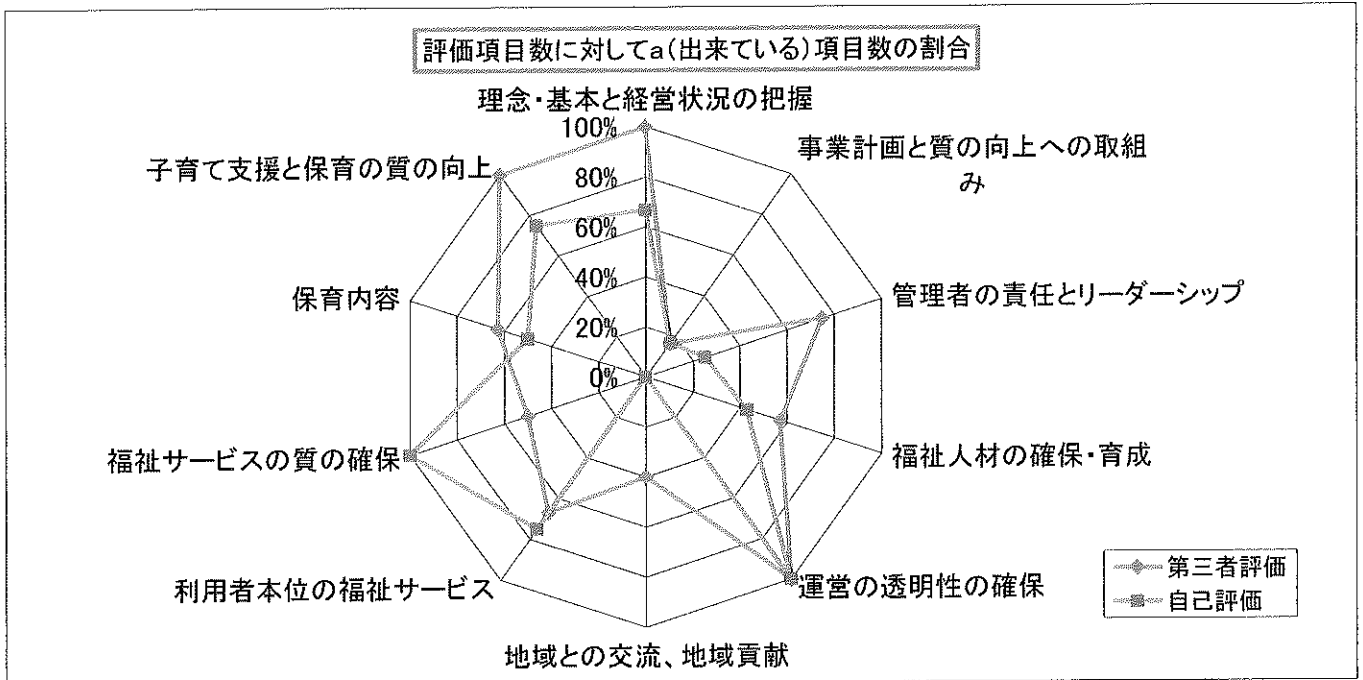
評価項目数に対してa(出来ている)項目数の割合

理念・基本と経営状況の把握

事業計画と質の向上への取組み

管理者の責任とリーダーシップ

福祉人材の確保・育成

運営の透明性の確保

地域との交流、地域貢献

利用者本位の福祉サービス

福祉サービスの質の確保

保育内容

子育て支援と保育の質の向上

100%
80%
60%
40%
20%
0%

第三者評価
自己評価